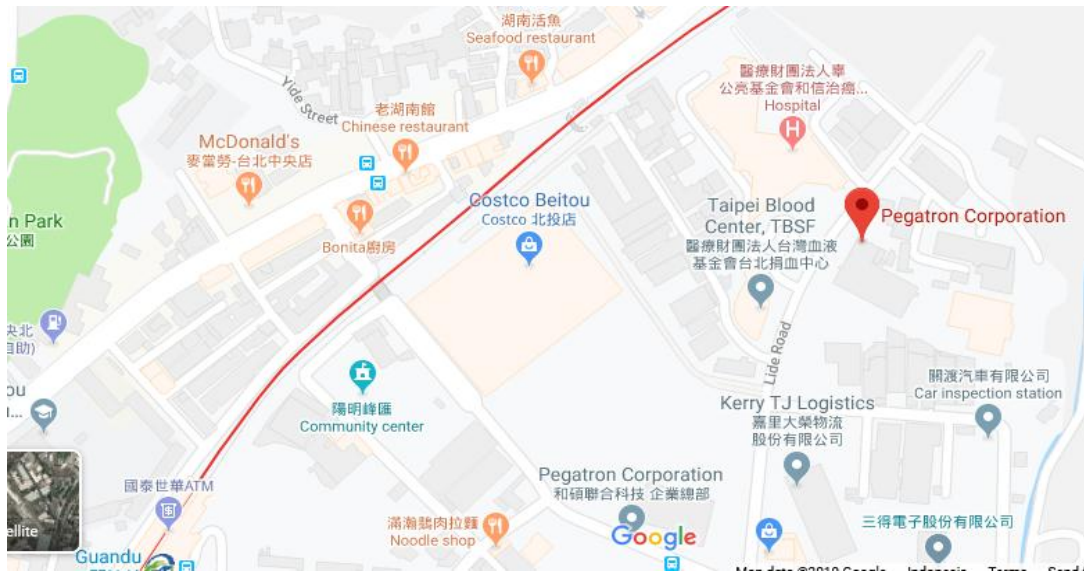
湖南活魚
Seafood restaurant

Yide Street

老湖南館
Chinese restaurant

McDonald's
麥當勞-台北中央店

醫療財團法人華
公亮基金會和信治癌...
Hospital

n Park
公園

Bonita廚房

Costco Beitou
Costco 北投店

Taipei Blood
Center, TBSF
醫療財團法人台灣血液
基金會台北捐血中心

Pegatron Corporation

央北
自助)

ou

陽明峰匯
Community center

Lide Road

關渡汽車有限公司
Car inspection station

Kerry TJ Logistics
嘉里大榮物流
股份有限公司

國泰世華ATM

ellite

Guandu

Pegatron Corporation
和碩聯合科技 企業總部

滿瀚鵝肉拉麵
Noodle shop

Google

三得電子股份有限公司

Map data ©2019 Google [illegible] Terms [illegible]